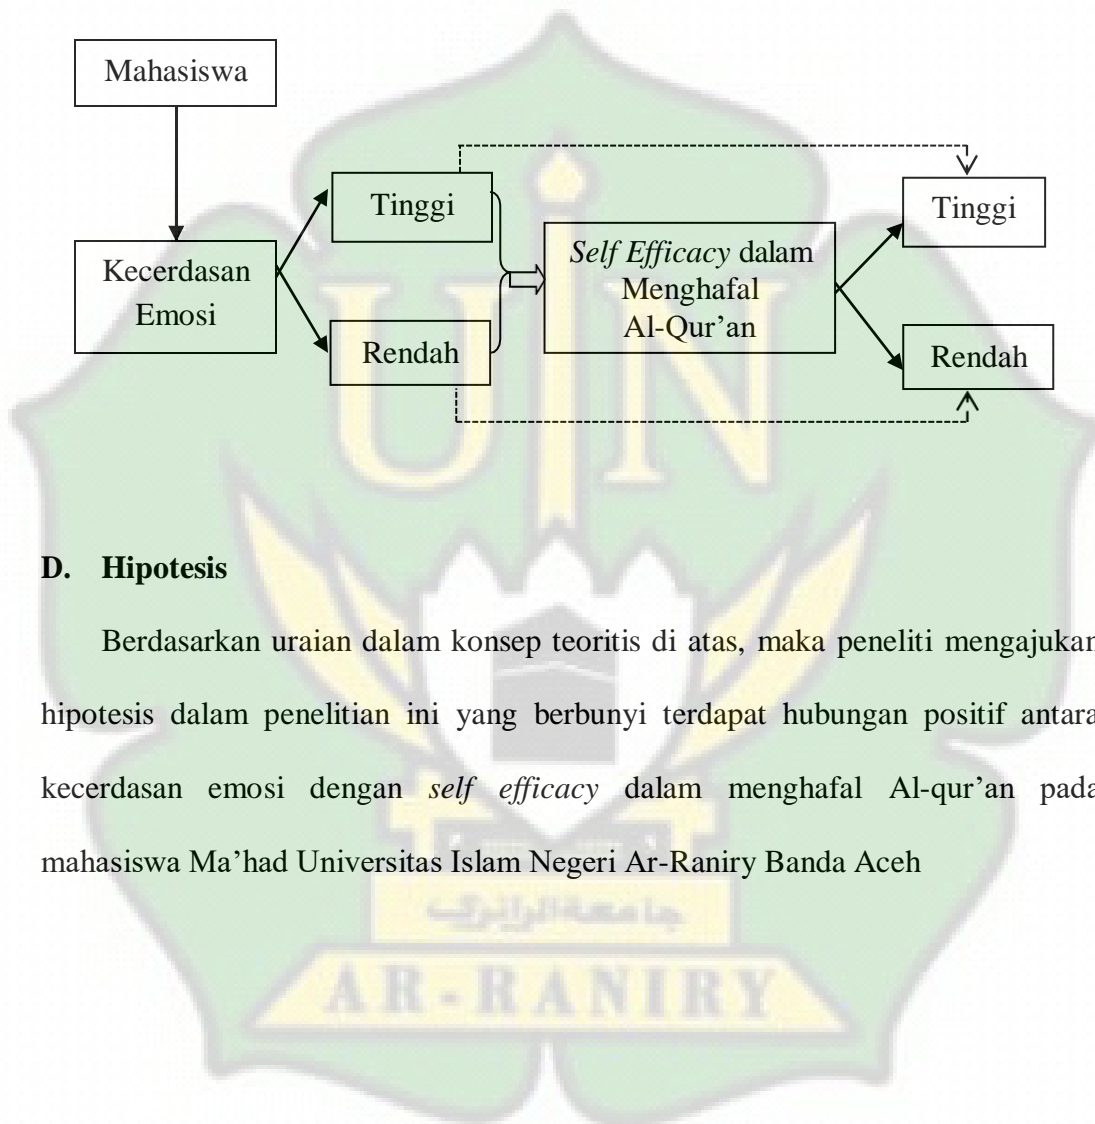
Mahasiswa

Kecerdasan Emosi

Tinggi

Rendah

*Self Efficacy* dalam Menghafal Al-Qur'an

Tinggi

Rendah

**D. Hipotesis**

Berdasarkan uraian dalam konsep teoritis di atas, maka peneliti mengajukan hipotesis dalam penelitian ini yang berbunyi terdapat hubungan positif antara kecerdasan emosi dengan *self efficacy* dalam menghafal Al-qur'an pada mahasiswa Ma'had Universitas Islam Negeri Ar-Raniry Banda Aceh

جامعة الرانري

AR-RANIRY